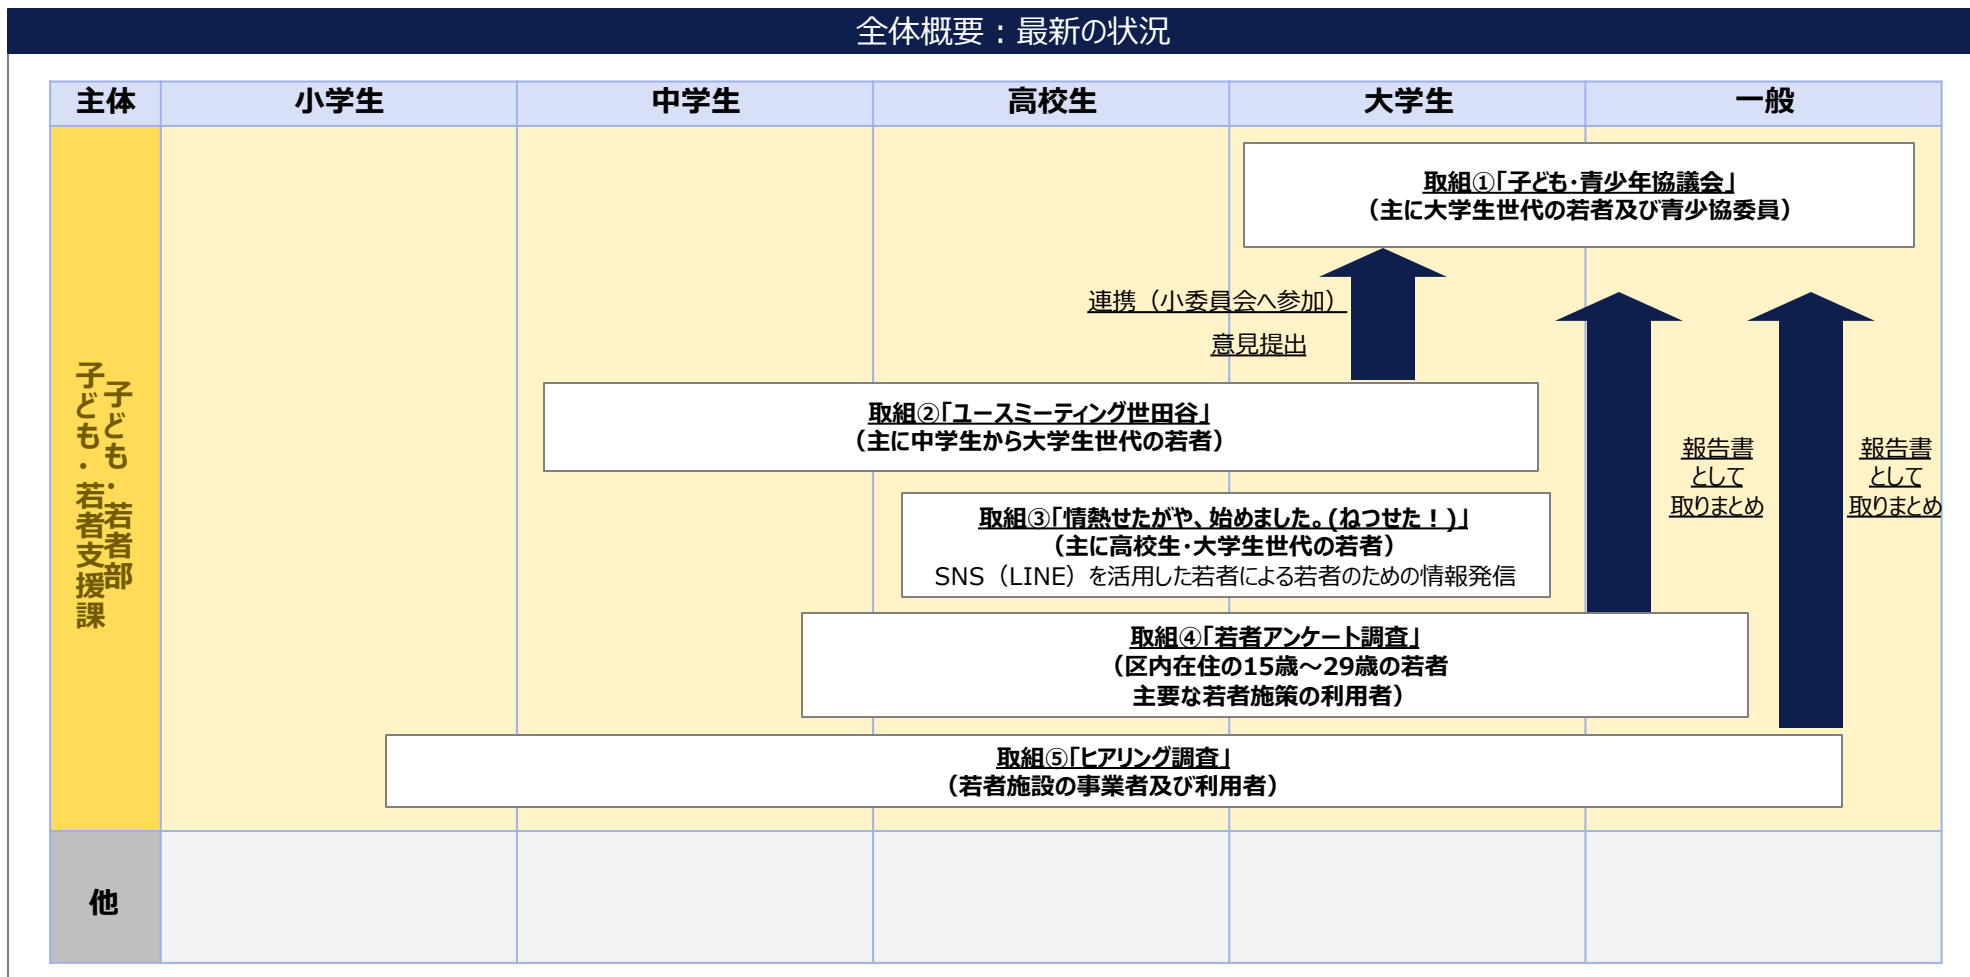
全体概要：最新の状況

| 主体 | 小学生 | 中学生 | 高校生 | 大学生 | 一般 |
|---|---|---|---|---|---|
| 子ども・若者部 子ども・若者支援課 | | | | | |
| 他 | | | | | |

取組①「子ども・青少年協議会」
（主に大学生世代の若者及び青少協委員）

連携（小委員会へ参加）

意見提出

取組②「ユースミーティング世田谷」
（主に中学生から大学生世代の若者）

報告書として取りまとめ

報告書として取りまとめ

取組③「情熱せたがや、始めました。（ねつせた！）」
（主に高校生・大学生世代の若者）
SNS（LINE）を活用した若者による若者のための情報発信

取組④「若者アンケート調査」
（区内在住の15歳～29歳の若者
主要な若者施策の利用者）

取組⑤「ヒアリング調査」
（若者施設の事業者及び利用者）